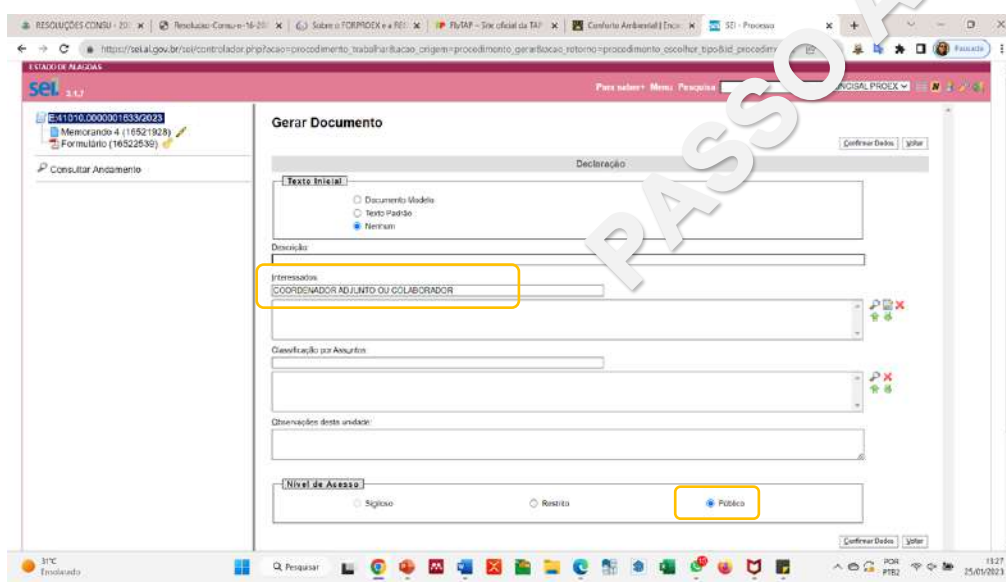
RESOLUÇÕES CONSU - 20 | Resolucao-Consu-n-16-20 | Sobre o FORPROEX e a RE | FlyTAP – Site oficial da TAP | Conforto Ambiental | Enc | SEI - Processo

https://sei.al.gov.br/sei/controlador.php?acao=procedimento_trabalhar&acao_origem=procedimento_gerar&acao_retorno=procedimento_escolher_tipo&id_procedim

Pausado

ESTADO DE ALAGOAS
sei 3.1.7
Para saber+ Menu Pesquisa
NCISAL PROEX

E:41010.0000001633/2023
Memorando 4 (16521928)
Formulário (16522539)

Consultar Andamento

PASSO

Gerar Documento

Confirmar Dados Voltar

Declaração

Texto Inicial
Documento Modelo
Texto Padrão
Nenhum

Descrição

Interessados
COORDENADOR ADJUNTO OU COLABORADOR

Classificação por Assuntos

Observações desta unidade

Nível de Acesso
Sigiloso
Restrito
Público

Confirmar Dados Voltar

31°C
Ensolarado
Pesquisar
POR PTB2
13:27
25/01/2023